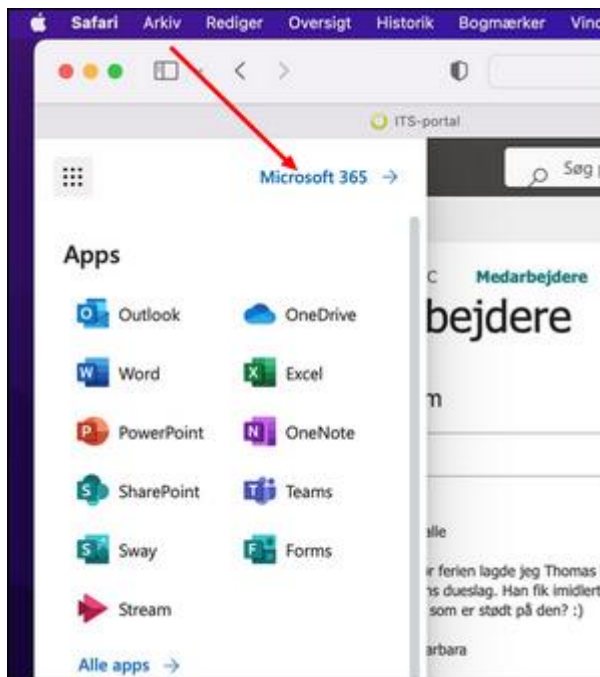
Safari Arkiv Rediger Oversigt Historik Bogmærker Vind

ITS-portal

Microsoft 365 →

Søg

Apps

Outlook
OneDrive
Word
Excel
PowerPoint
OneNote
SharePoint
Teams
Sway
Forms
Stream

Alle apps →

C Medarbejdere

bejdere

m

alle

r ferien lagde jeg Thomas
ns dueslag. Han fik imidlert
som er stødt på den? :)

arbara